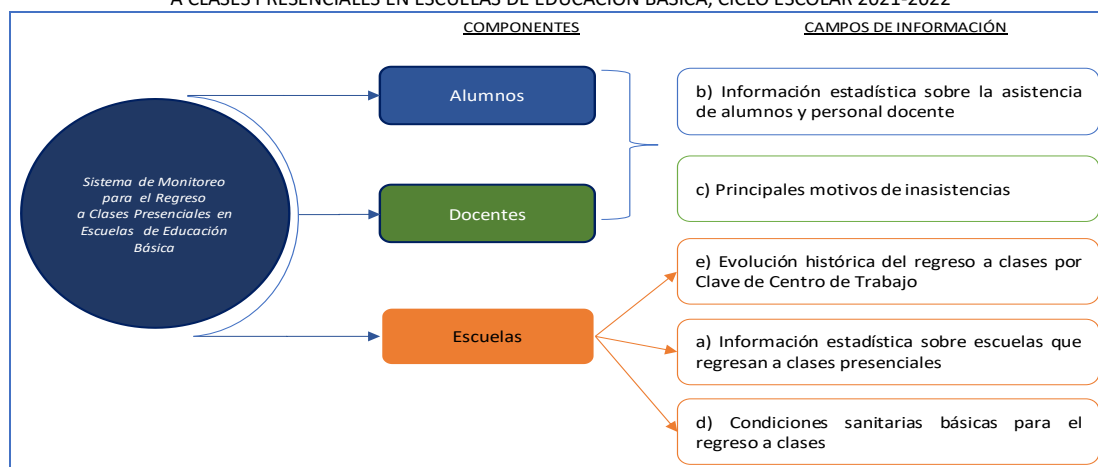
A CLASES PRESENCIALES EN ESCUELAS DE EDUCACIÓN BÁSICA, CICLO ESCOLAR 2021-2022

COMPONENTES

CAMPOS DE INFORMACIÓN

Sistema de Monitoreo para el Regreso a Clases Presenciales en Escuelas de Educación Básica

Alumnos

Docentes

Escuelas

b) Información estadística sobre la asistencia de alumnos y personal docente

c) Principales motivos de inasistencias

e) Evolución histórica del regreso a clases por Clave de Centro de Trabajo

a) Información estadística sobre escuelas que regresan a clases presenciales

d) Condiciones sanitarias básicas para el regreso a clases